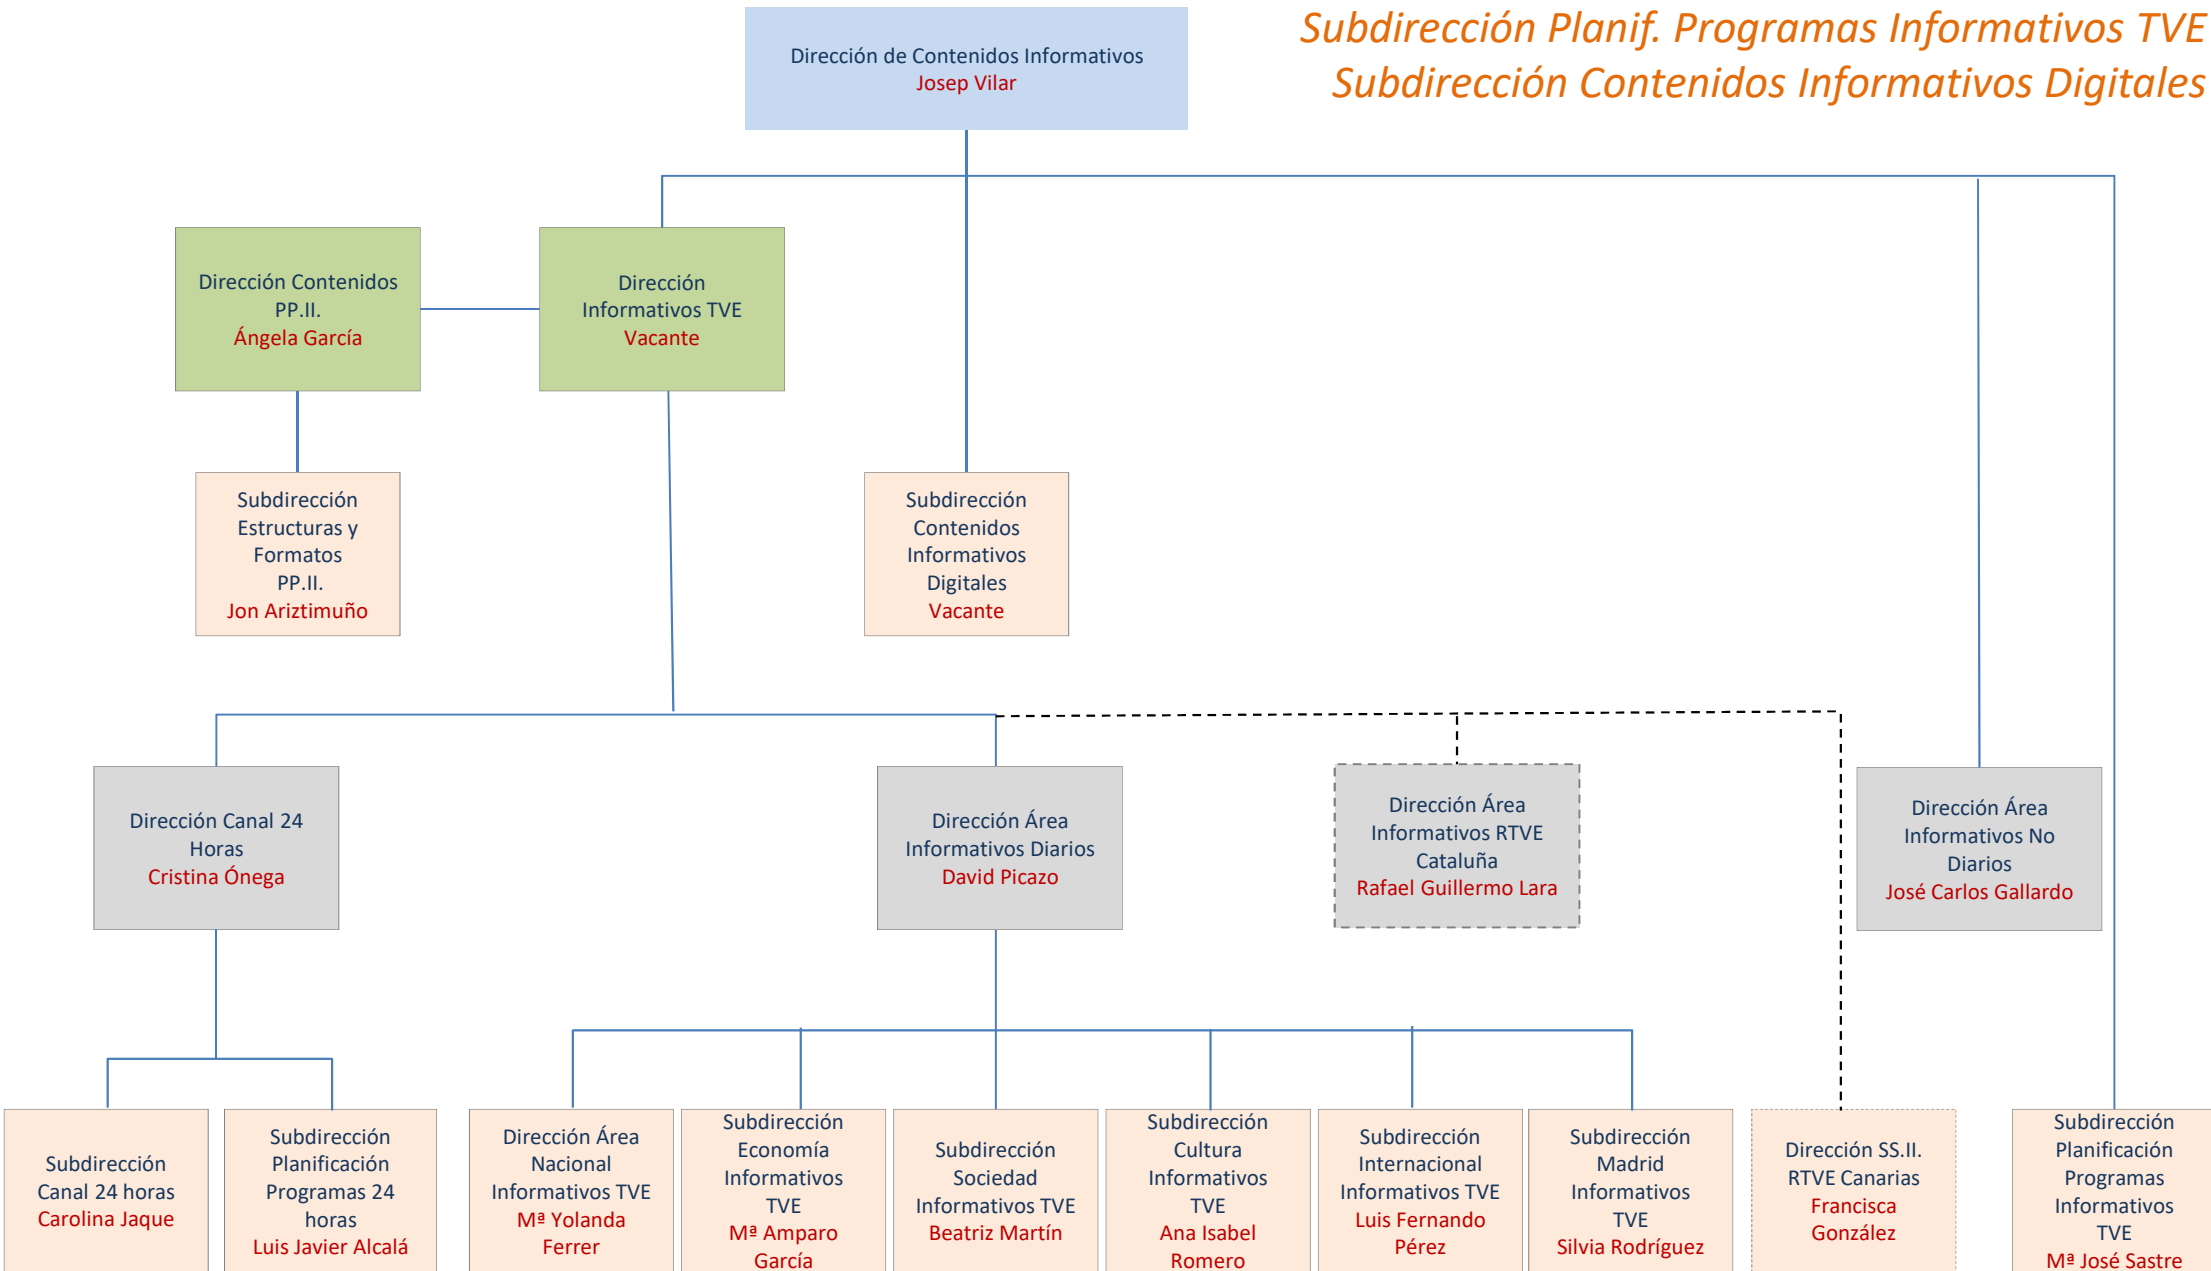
Subdirección Planif. Programas Informativos TVE
Subdirección Contenidos Informativos Digitales

Dirección de Contenidos Informativos
Josep Vilar

Dirección Contenidos PP.II.
Ángela García

Dirección Informativos TVE
Vacante

Subdirección Estructuras y Formatos PP.II.
Jon Ariztimuño

Subdirección Contenidos Informativos Digitales
Vacante

Dirección Canal 24 Horas
Cristina Ónega

Dirección Área Informativos Diarios
David Picazo

Dirección Área Informativos RTVE Cataluña
Rafael Guillermo Lara

Dirección Área Informativos No Diarios
José Carlos Gallardo

Subdirección Canal 24 horas
Carolina Jaque

Subdirección Planificación Programas 24 horas
Luis Javier Alcalá

Dirección Área Nacional Informativos TVE
Mª Yolanda Ferrer

Subdirección Economía Informativos TVE
Mª Amparo García

Subdirección Sociedad Informativos TVE
Beatriz Martín

Subdirección Cultura Informativos TVE
Ana Isabel Romero

Subdirección Internacional Informativos TVE
Luis Fernando Pérez

Subdirección Madrid Informativos TVE
Silvia Rodríguez

Dirección SS.II. RTVE Canarias
Francisca González

Subdirección Planificación Programas Informativos TVE
Mª José Sastre